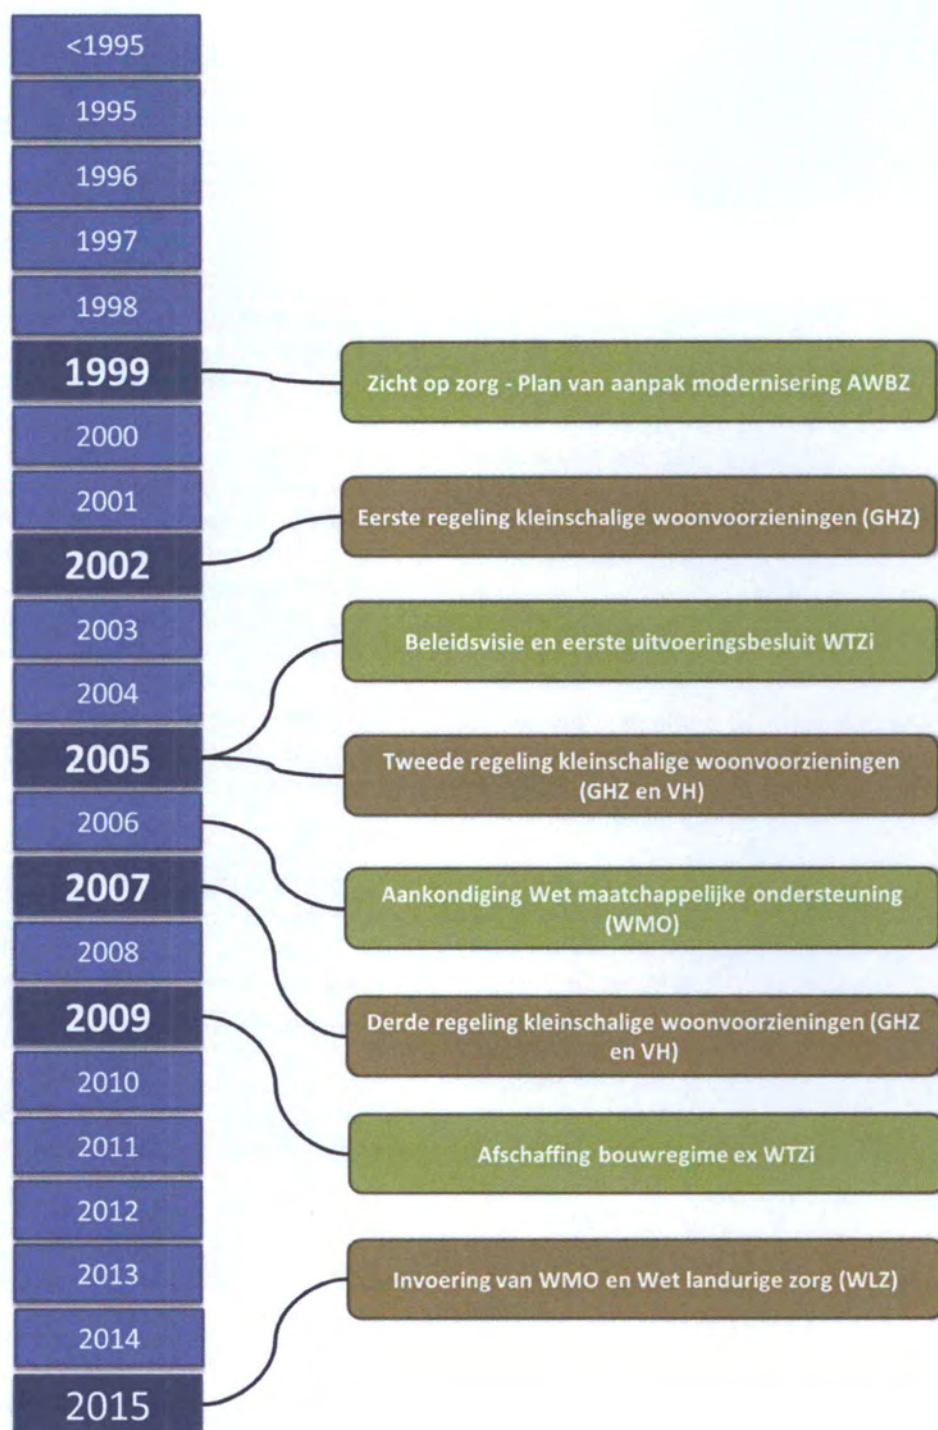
<1995
1995
1996
1997
1998
1999
Zicht op zorg - Plan van aanpak modernisering AWBZ
2000
2001
Eerste regeling kleinschalige woonvoorzieningen (GHZ)
2002
2003
Beleidsvisie en eerste uitvoeringsbesluit WTZi
2004
2005
Tweede regeling kleinschalige woonvoorzieningen (GHZ en VH)
2006
Aankondiging Wet maatchappelijke ondersteuning (WMO)
2007
2008
Derde regeling kleinschalige woonvoorzieningen (GHZ en VH)
2009
2010
Afschaffing bouwregime ex WTZi
2011
2012
2013
Invoering van WMO en Wet landurige zorg (WLZ)
2014
2015